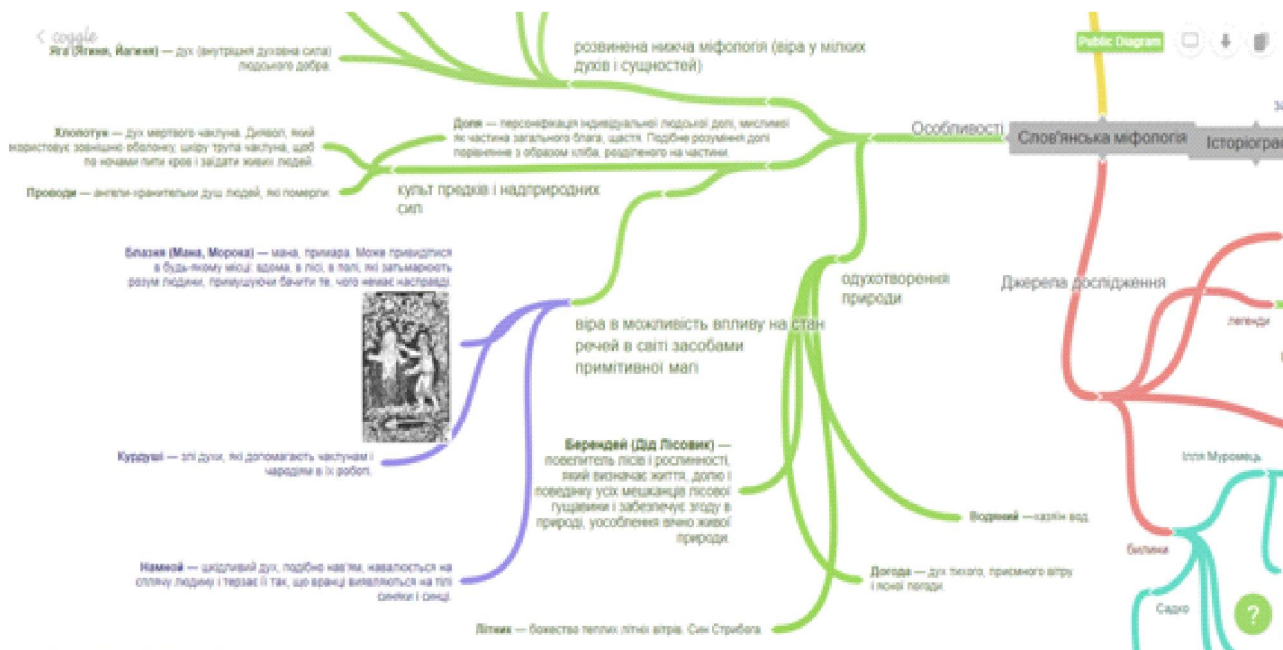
coggle

Public Diagram

Яга (Ягиня, Йагиня) — дух (внутрішня духовна сила) людського добра.

розвинена нижча міфологія (віра у мілких духів і сущностей)

Хлопотун — дух мертвого чаклуна. Диявол, який користує зовнішню оболонку, шкіру трупа чаклуна, щоб по ночами пити кров і їсти живих людей.

Доля — персоніфікація індивідуальної людської долі, мислимої як частина загального блага, щастя. Подібне розуміння долі порівнянне з образом хліба, розділеного на частини.

Особливості

Слов'янська міфологія

Історіографія

Проводи — ангели-хранителі душ людей, які померли.

культ предків і надприродних сил

Блазня (Мана, Морока) — мана, примара. Може привидітися в будь-якому місці: вдома, в лісі, в полі, які затьмарюють розум людини, примушуючи бачити те, чого немає насправді.

одухотворення природи

Джерела дослідження

віра в можливість впливу на стан речей в світі засобами примітивної магії

легенди

Берендей (Дід Лісовик) — повелитель лісів і рослинності, який визначає життя, долю і поведінку усіх мешканців лісової гущавини і забезпечує згоду в природі, уособлення вічно живої природи.

Курдуші — злі духи, які допомагають чаклунам і чарівникам в їх роботі.

Ілля Муромець

Водяний — хазяїн вод

Намной — шкідливий дух, подібно нав'ям, навалюється на сплячу людину і терзає її так, що вранці виявляються на тілі синяки і синці.

Догода — дух тихого, приємного вітру і ясної погоди.

билина

Садко

Літник — божество теплих літніх вітрів. Син Стрибога

?